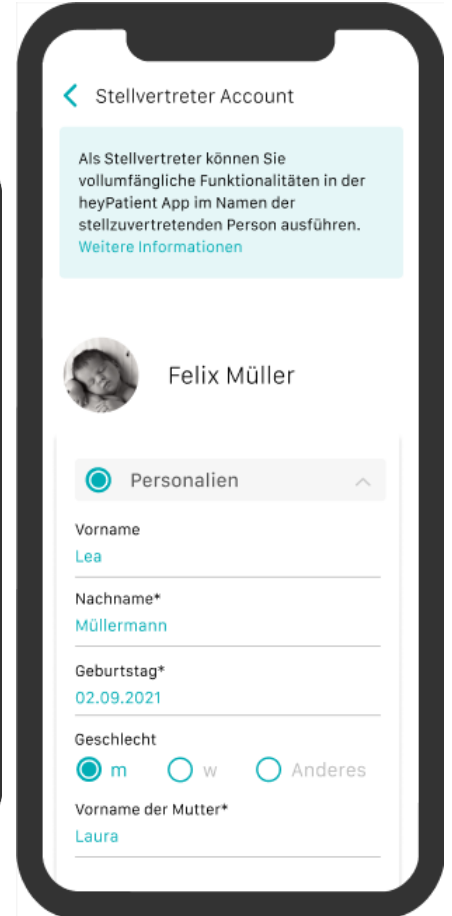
Stellvertreter Account

Als Stellvertreter können Sie vollumfängliche Funktionalitäten in der heyPatient App im Namen der stellzuvertretenden Person ausführen. Weitere Informationen

Felix Müller

Personalien

Vorname
Lea

Nachname*
Müllermann

Geburtstag*
02.09.2021

Geschlecht
m w Anderes

Vorname der Mutter*
Laura